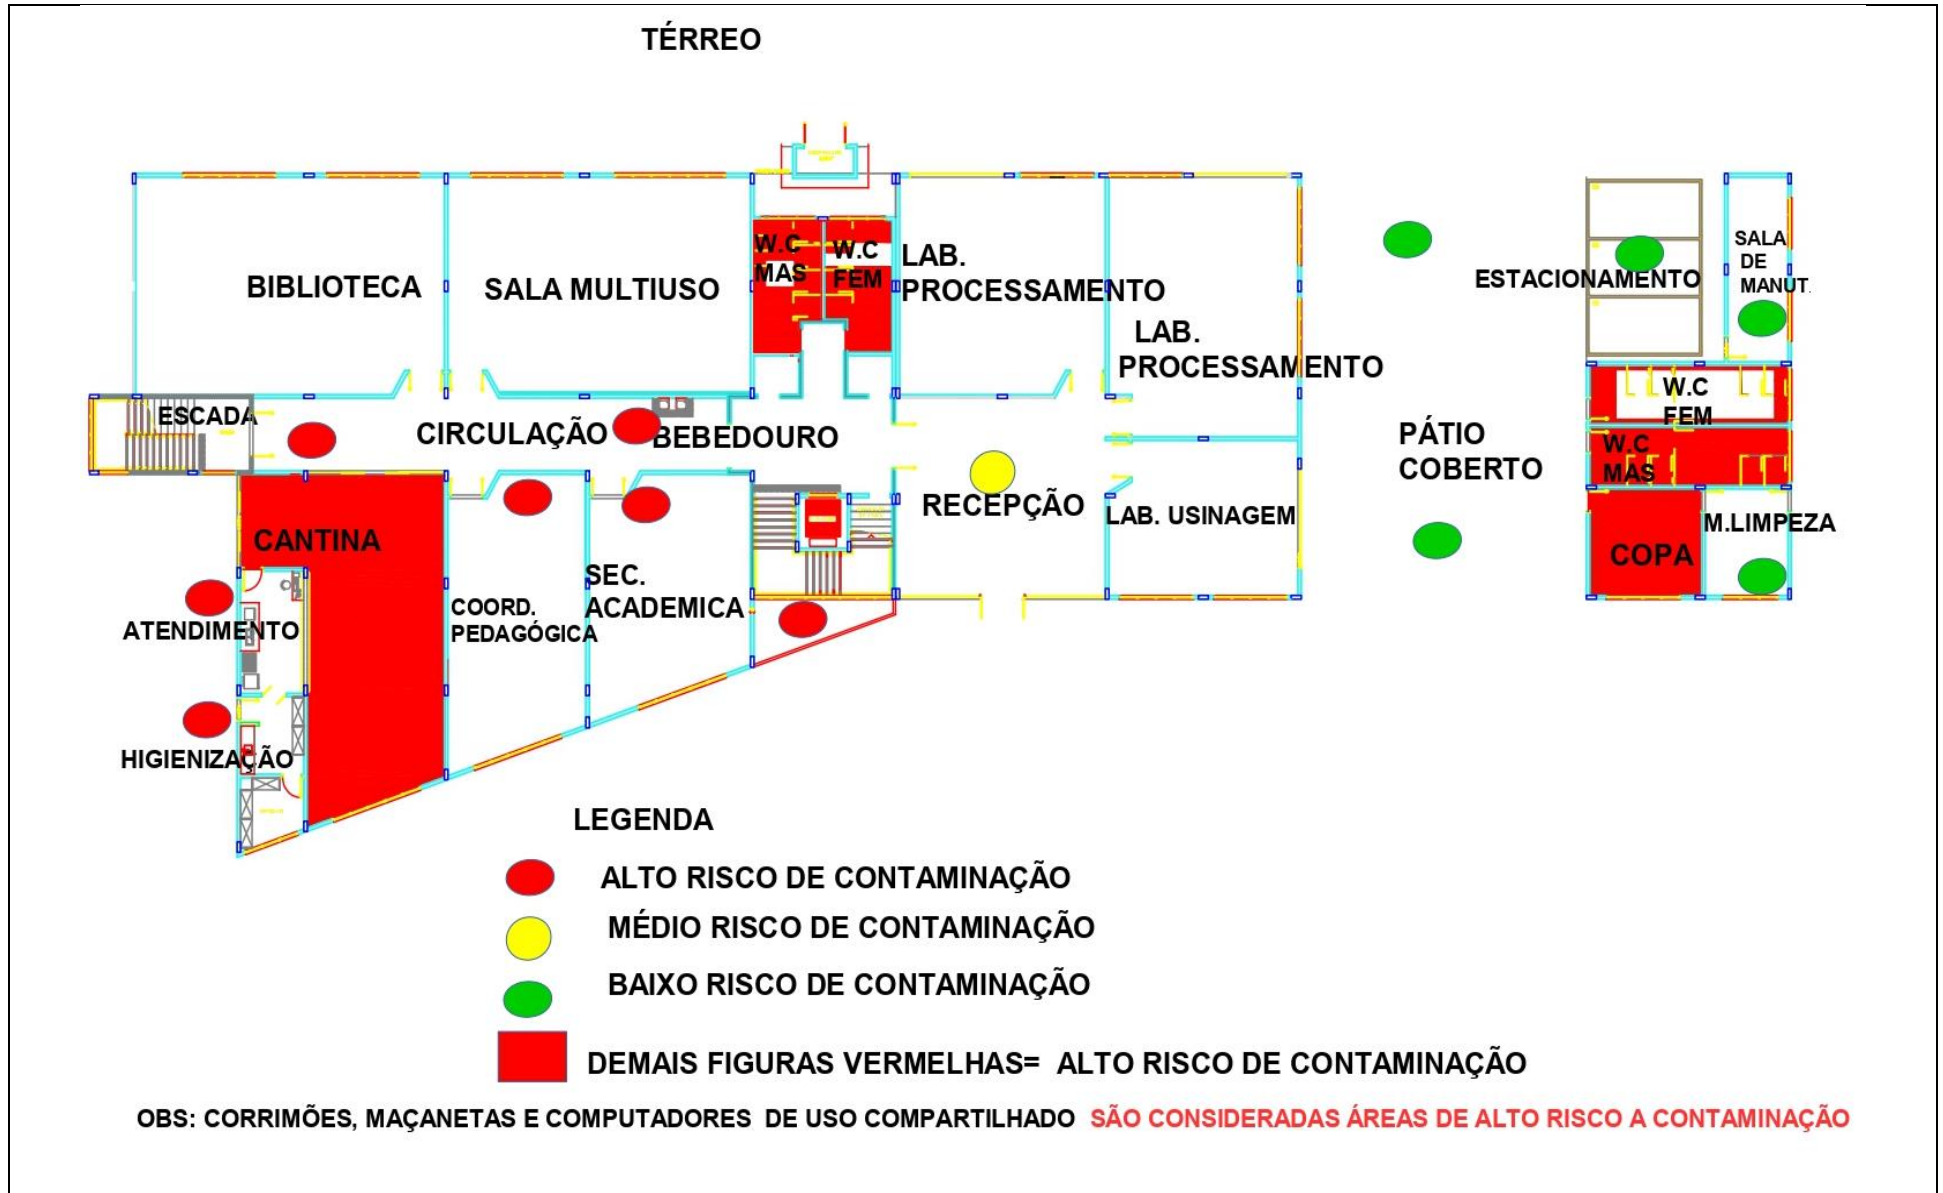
TÉRREO

BIBLIOTECA

SALA MULTIUSO

W.C MAS

W.C FEM

LAB. PROCESSAMENTO

LAB. PROCESSAMENTO

ESTACIONAMENTO

SALA DE MANUT.

ESCADA

CIRCULAÇÃO

BEBEDOURO

PÁTIO COBERTO

W.C FEM

W.C MAS

RECEPÇÃO

LAB. USINAGEM

CANTINA

M.LIMPEZA

COPA

SEC. ACADEMICA

COORD. PEDAGÓGICA

ATENDIMENTO

HIGIENIZAÇÃO

LEGENDA

ALTO RISCO DE CONTAMINAÇÃO

MÉDIO RISCO DE CONTAMINAÇÃO

BAIXO RISCO DE CONTAMINAÇÃO

DEMAIS FIGURAS VERMELHAS= ALTO RISCO DE CONTAMINAÇÃO

OBS: CORRIMÕES, MAÇANETAS E COMPUTADORES DE USO COMPARTILHADO SÃO CONSIDERADAS ÁREAS DE ALTO RISCO A CONTAMINAÇÃO